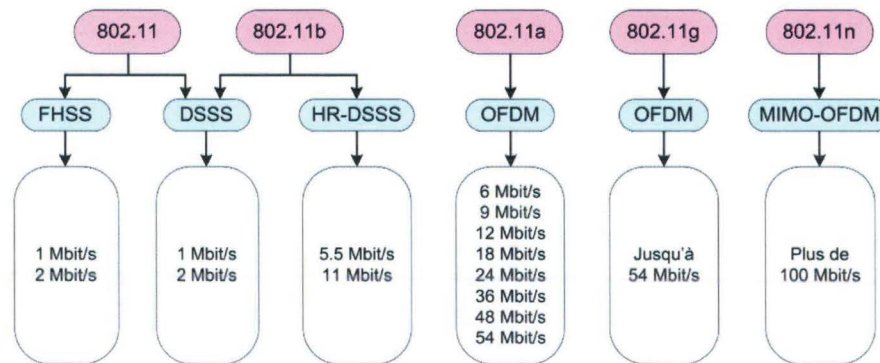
802.11

802.11b

802.11a

802.11g

802.11n

FHSS

DSSS

HR-DSSS

OFDM

OFDM

MIMO-OFDM

1 Mbit/s
2 Mbit/s

1 Mbit/s
2 Mbit/s

5.5 Mbit/s
11 Mbit/s

6 Mbit/s
9 Mbit/s
12 Mbit/s
18 Mbit/s
24 Mbit/s
36 Mbit/s
48 Mbit/s
54 Mbit/s

Jusqu'à
54 Mbit/s

Plus de
100 Mbit/s